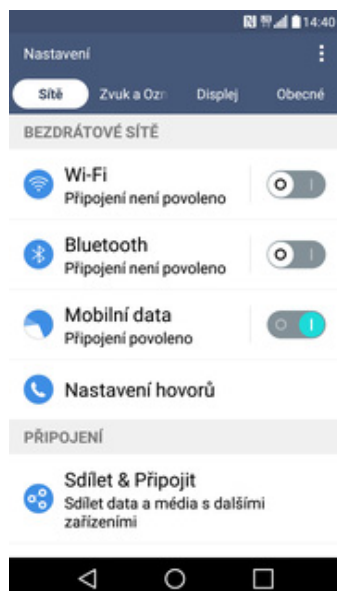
14:40

Nastavení

Sítě

Zvuk a Ozn

Displej

Obecné

BEZDRÁTOVÉ SÍTĚ

Wi-Fi
Připojení není povoleno

Bluetooth
Připojení není povoleno

Mobilní data
Připojení povoleno

Nastavení hovorů

PŘIPOJENÍ

Sdílet & Připojit
Sdílet data a média s dalšími zařízeními